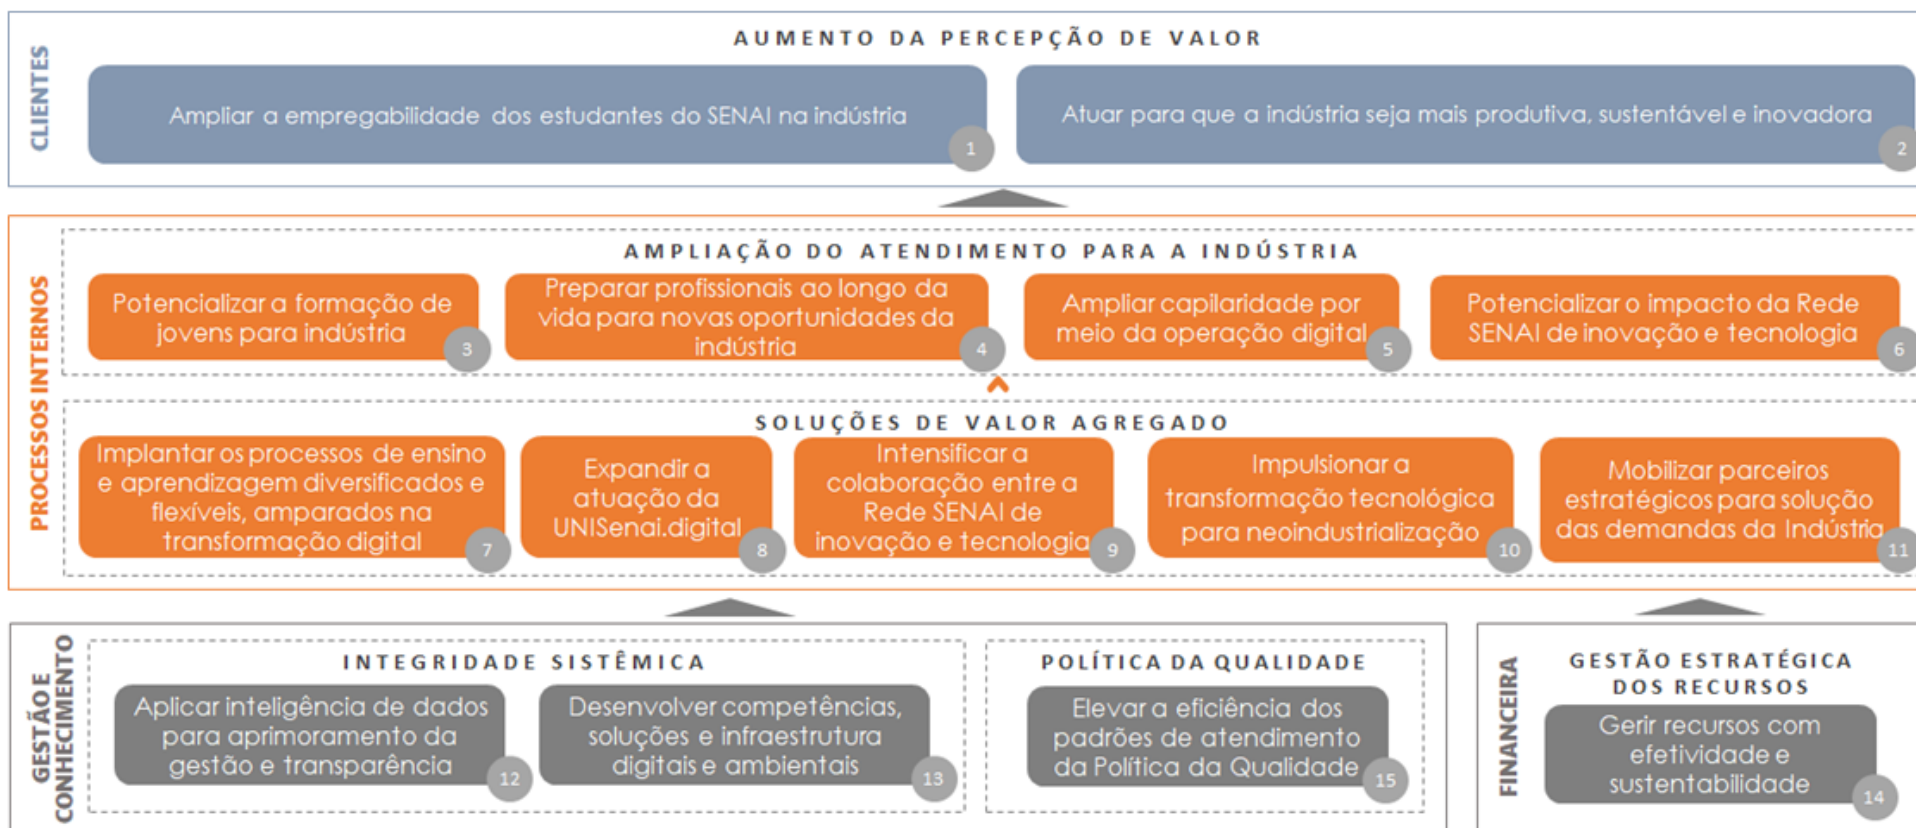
CLIENTES

AUMENTO DA PERCEPÇÃO DE VALOR

Ampliar a empregabilidade dos estudantes do SENAI na indústria 1

Atuar para que a indústria seja mais produtiva, sustentável e inovadora 2

PROCESSOS INTERNOS

AMPLIAÇÃO DO ATENDIMENTO PARA A INDÚSTRIA

Potencializar a formação de jovens para indústria 3

Preparar profissionais ao longo da vida para novas oportunidades da indústria 4

Ampliar capilaridade por meio da operação digital 5

Potencializar o impacto da Rede SENAI de inovação e tecnologia 6

SOLUÇÕES DE VALOR AGREGADO

Implantar os processos de ensino e aprendizagem diversificados e flexíveis, amparados na transformação digital 7

Expandir a atuação da UNISenai.digital 8

Intensificar a colaboração entre a Rede SENAI de inovação e tecnologia 9

Impulsionar a transformação tecnológica para neoindustrialização 10

Mobilizar parceiros estratégicos para solução das demandas da Indústria 11

GESTÃO E CONHECIMENTO

INTEGRIDADE SISTÊMICA

Aplicar inteligência de dados para aprimoramento da gestão e transparência 12

Desenvolver competências, soluções e infraestrutura digitais e ambientais 13

POLÍTICA DA QUALIDADE

Elevar a eficiência dos padrões de atendimento da Política da Qualidade 15

FINANCEIRA

GESTÃO ESTRATÉGICA DOS RECURSOS

Gerir recursos com efetividade e sustentabilidade 14